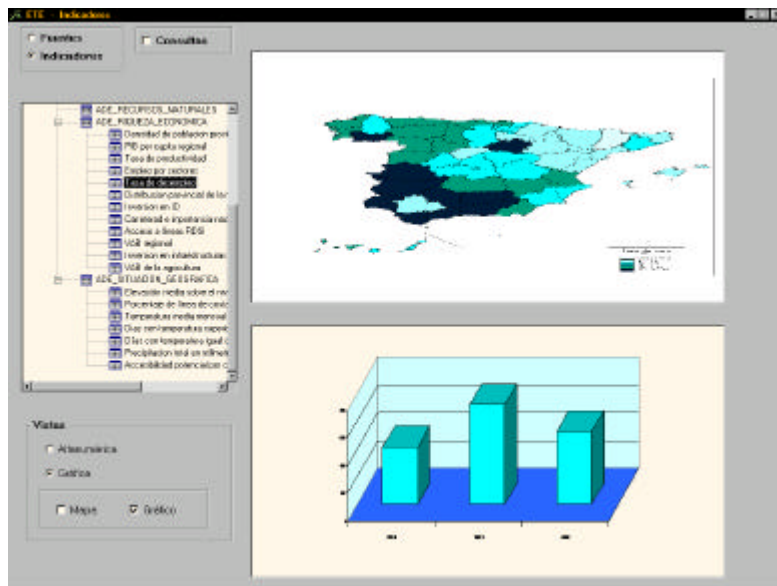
ETE - Indicadores

Fuentes
Indicadores

Consultas

ADE_RECURSOS_NATURALES
ADE_RIQUEZA_ECONOMICA
Densidad de poblacion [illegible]
PIB per capita regional
Tasa de productividad
Empleo por sectores
Tasa de dinamismo
Distribucion potencial de la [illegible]
Inversion en ID
Comercial e importancia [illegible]
Acceso a lineas RDSI
VAB regional
Inversion en infraestructuras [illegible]
VAB de la agricultura
ADE_SITUACION_GEOGRAFICA
Elevacion media sobre el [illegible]
Porcentaje de lineas de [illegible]
Temperatura media mensual
Dias con temperatura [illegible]
Dias con temperatura igual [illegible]
Precipitacion total en milimetros
Accesibilidad potencial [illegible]

Vistas
Alfanumérica
Gráfica

Mapa
Gráfico